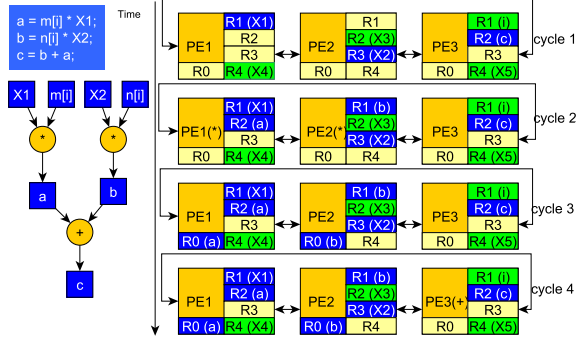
a = m[i] * X1;
b = n[i] * X2;
c = b + a;

Time

X1
m[i]
X2
n[i]
*
*
a
b
+
c

PE1
R1 (X1)
R2
R3
R0
R4 (X4)

PE2
R1
R2 (X3)
R3 (X2)
R0
R4

PE3
R1 (i)
R2 (c)
R3
R0
R4 (X5)

cycle 1

PE1(*)
R1 (X1)
R2 (a)
R3
R0
R4 (X4)

PE2(*)
R1 (b)
R2 (X3)
R3 (X2)
R0
R4

PE3
R1 (i)
R2 (c)
R3
R0
R4 (X5)

cycle 2

PE1
R1 (X1)
R2 (a)
R3
R0 (a)
R4 (X4)

PE2
R1 (b)
R2 (X3)
R3 (X2)
R0 (b)
R4

PE3
R1 (i)
R2 (c)
R3
R0
R4 (X5)

cycle 3

PE1
R1 (X1)
R2 (a)
R3
R0 (a)
R4 (X4)

PE2
R1 (b)
R2 (X3)
R3 (X2)
R0 (b)
R4

PE3(+)
R1 (i)
R2 (c)
R3
R0
R4 (X5)

cycle 4